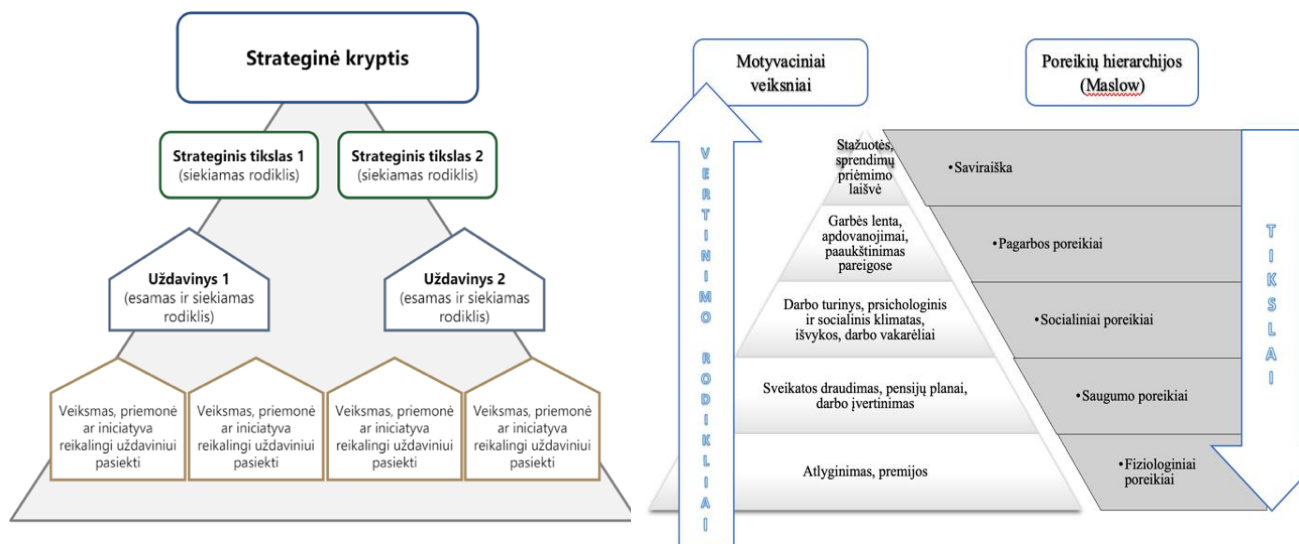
Strateginė kryptis

Strateginis tikslas 1
(siekiamas rodiklis)

Strateginis tikslas 2
(siekiamas rodiklis)

Uždavinys 1
(esamas ir siekiamas rodiklis)

Uždavinys 2
(esamas ir siekiamas rodiklis)

Veiksmas, priemonė ar iniciatyva reikalingi uždaviniui pasiekti

Veiksmas, priemonė ar iniciatyva reikalingi uždaviniui pasiekti

Veiksmas, priemonė ar iniciatyva reikalingi uždaviniui pasiekti

Veiksmas, priemonė ar iniciatyva reikalingi uždaviniui pasiekti

Motyvaciniai veiksniai

Poreikių hierarchijos (Maslow)

VERTINIMO RODIKLIAI

Stažuotės, sprendimų priėmimo laisvė

•Saviraiška

Garbės lenta, apdovanojimai, paaukštinimas pareigose

•Pagarbos poreikiai

Darbo turinys, psichologinis ir socialinis klimatas, išvykos, darbo vakarėliai

•Socialiniai poreikiai

Sveikatos draudimas, pensijų planai, darbo įvertinimas

•Saugumo poreikiai

Atlyginimas, premijos

•Fiziologiniai poreikiai

TIKSLAI